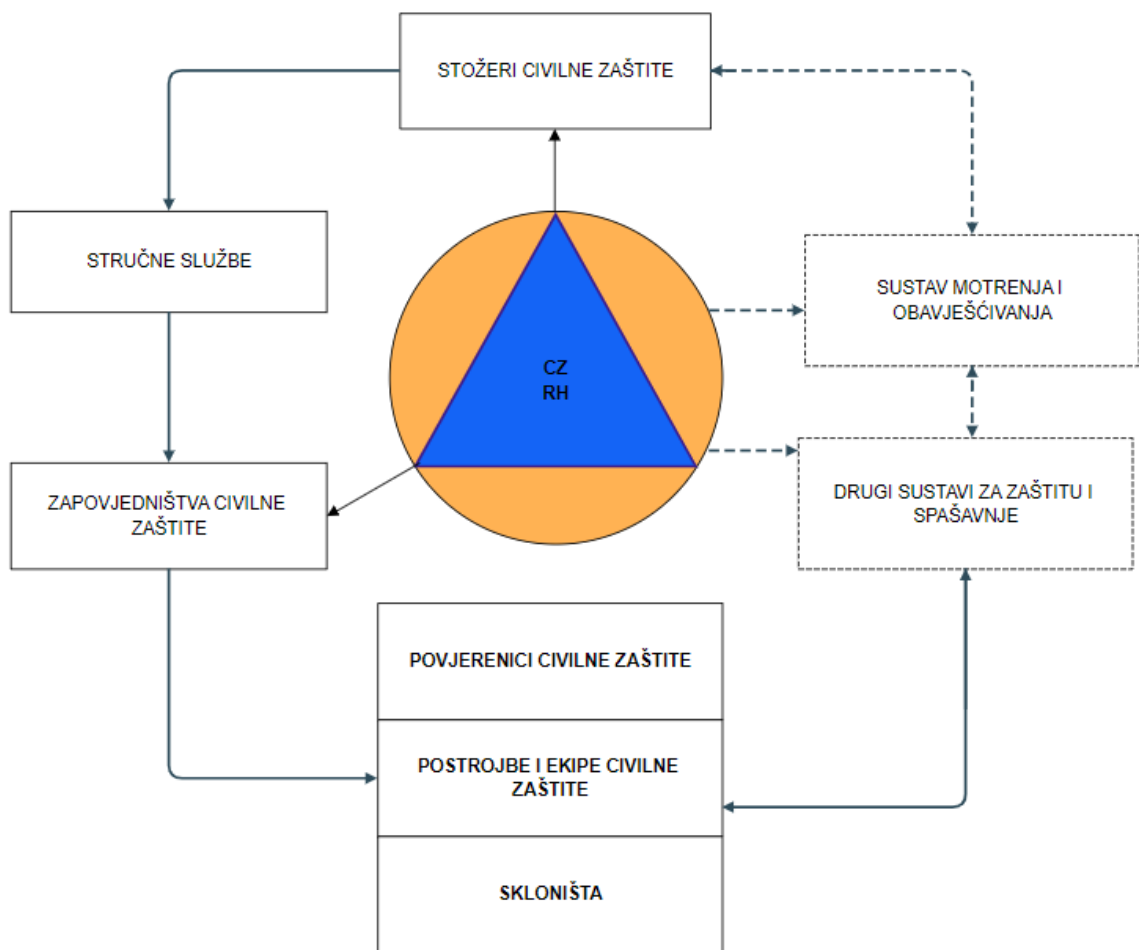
STOŽERI CIVILNE ZAŠTITE

STRUČNE SLUŽBE

CZ
RH

SUSTAV MOTRENJA I OBAVJEŠĆIVANJA

ZAPOVJEDNIŠTVA CIVILNE ZAŠTITE

DRUGI SUSTAVI ZA ZAŠTITU I SPAŠAVNJE

POVJERENICI CIVILNE ZAŠTITE

POSTROJBE I EKIPE CIVILNE ZAŠTITE

SKLONIŠTA